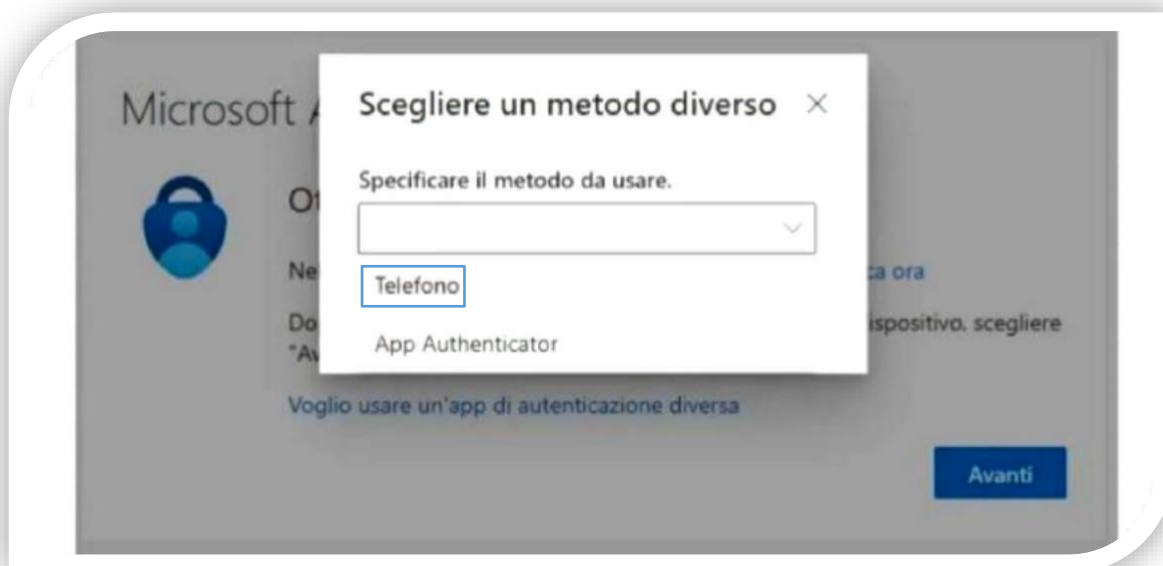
Microsoft A

Ot

Ne ca ora

Do ispositivo, scegliere "Av

Voglio usare un'app di autenticazione diversa

Avanti

Scegliere un metodo diverso ×

Specificare il metodo da usare.

Telefono

App Authenticator